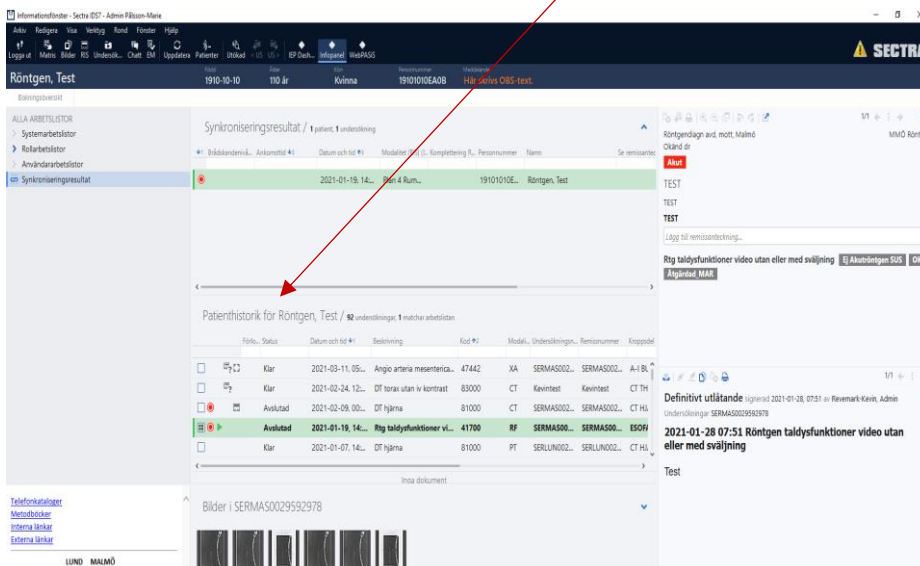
Informationsfönster - Sectra IDS7 - Admin Pålsson-Marie

Arkiv Redigera Visa Verktyg Rond Fönster Hjälp

Logga ut Matris Bilder RIS Undersök... Chatt EM Uppdatera Patienter Utökad US US+ IEP Dash... Infopanel WebPASIS

SECTRA

Röntgen, Test

Född 1910-10-10 Ålder 110 år Kön Kvinna Personnummer 19101010EA0B Varningar Här skrivs OBS-text.

Bokningsöversikt

ALLA ARBETSLISTOR
Systemarbetslistor
Rollarbetslistor
Användararbetslistor
Synkroniseringsresultat

Synkroniseringsresultat / 1 patient, 1 undersökning

Brådskandenivå... Ankomsttid Datum och tid Modalitet (RIS) (I... Komplettering R... Personnummer Namn Se remissanteck...

| | 2021-01-19, 14:... | Rtgn 4 Rum... | | 19101010E... | Röntgen, Test |

Patienthistorik för Röntgen, Test / 92 undersökningar, 1 matchar arbetslistan

| Förlo... | Status | Datum och tid | Beskrivning | Kod | Modali... | Undersöknings... | Remissnummer | Kroppsdel |
|---|---|---|---|---|---|---|---|---|
| | Klar | 2021-03-11, 05:... | Angio arteria mesenterica... | 47442 | XA | SERMAS002... | SERMAS002... | A-I BU |
| | Klar | 2021-02-24, 12:... | DT torax utan iv kontrast | 83000 | CT | Kevintest | Kevintest | CT TH |
| | Avslutad | 2021-02-09, 00:... | DT hjärna | 81000 | CT | SERMAS002... | SERMAS002... | CT HA |
| | Avslutad | 2021-01-19, 14:... | Rtg taldysfunktioner vi... | 41700 | RF | SERMAS00... | SERMAS00... | ESOF |
| | Klar | 2021-01-07, 14:... | DT hjärna | 81000 | PT | SERLUN002... | SERLUN002... | CT HA |

Inga dokument

Bilder i SERMAS0029592978

Telefonkataloger
Metodböcker
Interna länkar
Externa länkar

LUND MALMÖ

1/1

Röntgendiagn avd, mott, Malmö
Okänd dr
MMÖ Rönt

Akut

TEST
TEST
TEST

Lägg till remissanteckning...

Rtg taldysfunktioner video utan eller med sväljning Ej Akuröntgen SUS Åtgärdad_MAR

1/1

Definitivt utlåtande signerad 2021-01-28, 07:51 av Revemark-Kevin, Admin
Undersökningar SERMAS0029592978

2021-01-28 07:51 Röntgen taldysfunktioner video utan eller med sväljning

Test